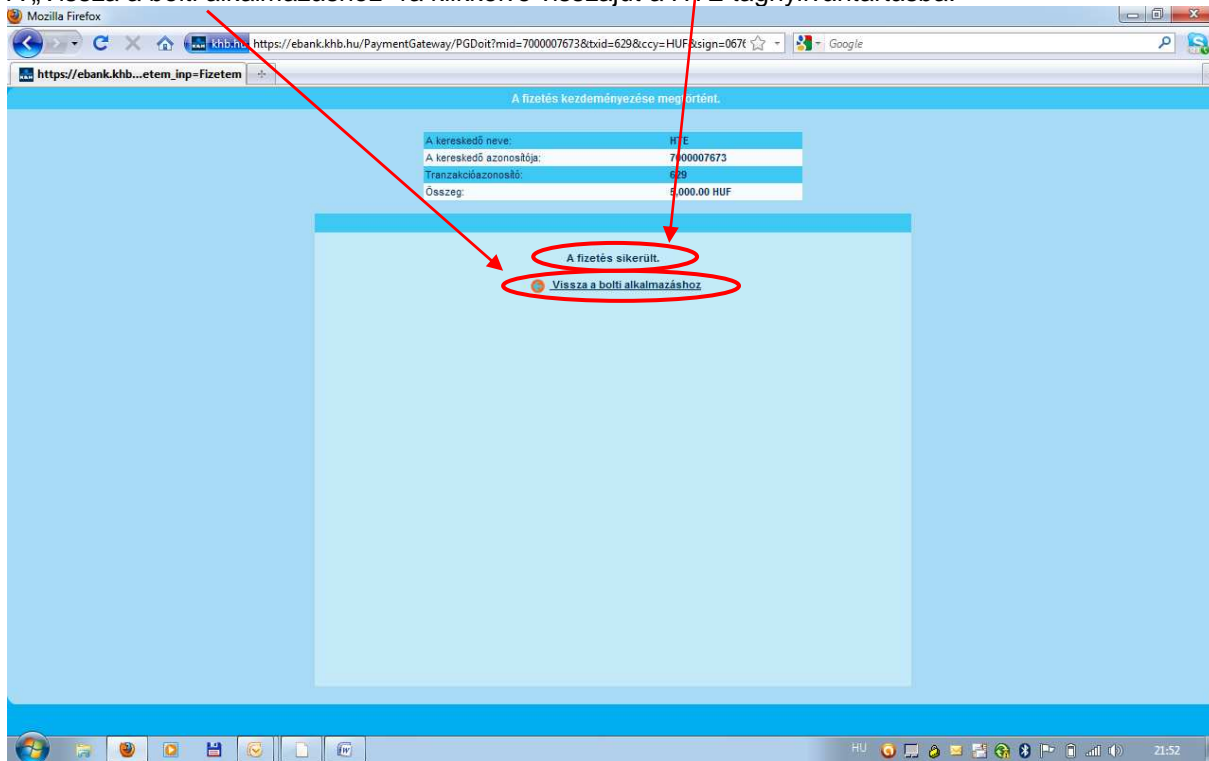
A „Vissza a bolti alkalmazáshoz"-ra kattintva visszajut a MTE tagnyilvántartásba.

Mozilla Firefox

khb.hu https://ebank.khb.hu/PaymentGateway/PGDoit?mid=7000007673&txid=629&ccy=HUF&sign=067( Google

https://ebank.khb...etem_inp=Fizetem

A fizetés kezdeményezése megtörtént.

| | |
|---|---|
| A kereskedő neve: | HTE |
| A kereskedő azonosítója: | 7000007673 |
| Tranzakcióazonosító: | 629 |
| Összeg: | 5,000.00 HUF |

A fizetés sikerült.

Vissza a bolti alkalmazáshoz

HU 21:52